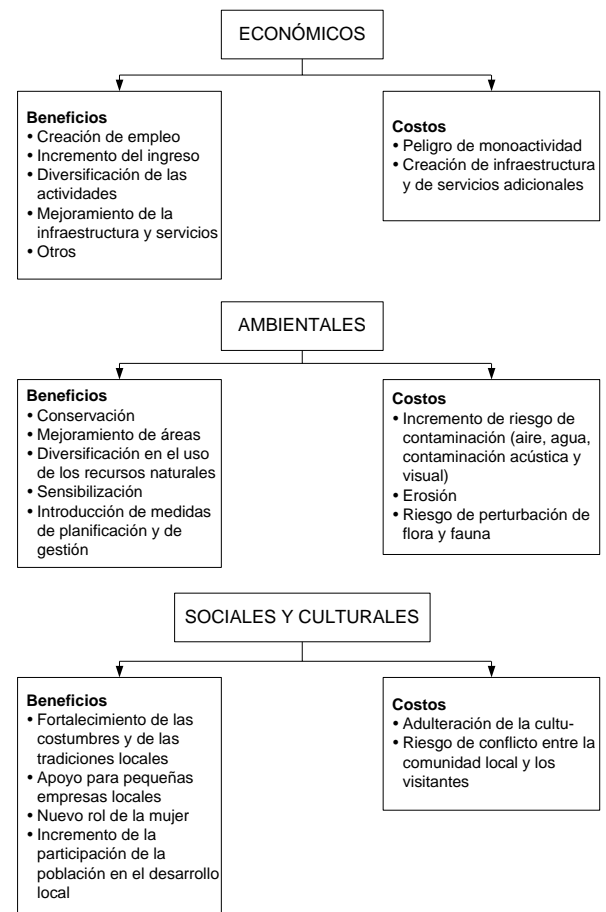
ECONÓMICOS

**Beneficios**
• Creación de empleo
• Incremento del ingreso
• Diversificación de las actividades
• Mejoramiento de la infraestructura y servicios
• Otros

**Costos**
• Peligro de monoactividad
• Creación de infraestructura y de servicios adicionales

AMBIENTALES

**Beneficios**
• Conservación
• Mejoramiento de áreas
• Diversificación en el uso de los recursos naturales
• Sensibilización
• Introducción de medidas de planificación y de gestión

**Costos**
• Incremento de riesgo de contaminación (aire, agua, contaminación acústica y visual)
• Erosión
• Riesgo de perturbación de flora y fauna

SOCIALES Y CULTURALES

**Beneficios**
• Fortalecimiento de las costumbres y de las tradiciones locales
• Apoyo para pequeñas empresas locales
• Nuevo rol de la mujer
• Incremento de la participación de la población en el desarrollo local

**Costos**
• Adulteración de la cultu-
• Riesgo de conflicto entre la comunidad local y los visitantes